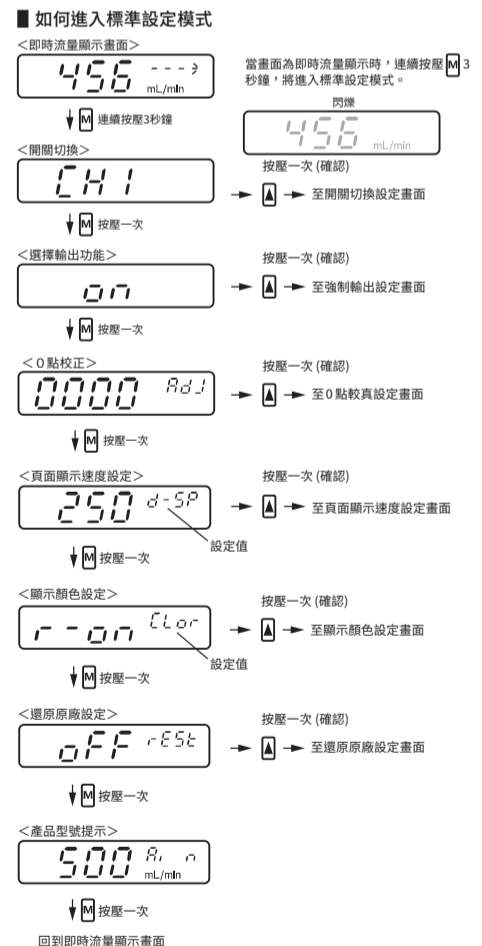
■ 如何進入標準設定模式

<即時流量顯示畫面>

456 ---> mL/min

當畫面為即時流量顯示時，連續按壓 M 3秒鐘，將進入標準設定模式。

閃爍

456 mL/min

M 連續按壓3秒鐘

<開關切換>

CH1

按壓一次 (確認)

→ ▲ → 至開關切換設定畫面

M 按壓一次

<選擇輸出功能>

on

按壓一次 (確認)

→ ▲ → 至強制輸出設定畫面

M 按壓一次

<0點校正>

0000 AdJ

按壓一次 (確認)

→ ▲ → 至0點較真設定畫面

M 按壓一次

<頁面顯示速度設定>

250 d-SP

按壓一次 (確認)

→ ▲ → 至頁面顯示速度設定畫面

設定值

M 按壓一次

<顯示顏色設定>

r-on CLor

按壓一次 (確認)

→ ▲ → 至顯示顏色設定畫面

設定值

M 按壓一次

<還原原廠設定>

oFF rESt

按壓一次 (確認)

→ ▲ → 至還原原廠設定畫面

M 按壓一次

<產品型號提示>

500 Ai n mL/min

M 按壓一次

回到即時流量顯示畫面